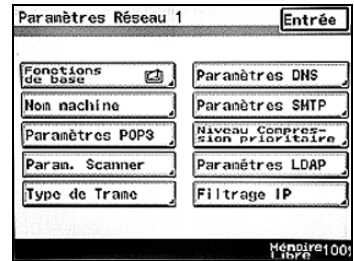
Paramètres Réseau 1

Entrée

Fonctions de base

Nom machine

Paramètres POP3

Param. Scanner

Type de Trame

Paramètres DNS

Paramètres SMTP

Niveau Compression prioritaire

Paramètres LDAP

Filtrage IP

Mémoire Libre 100